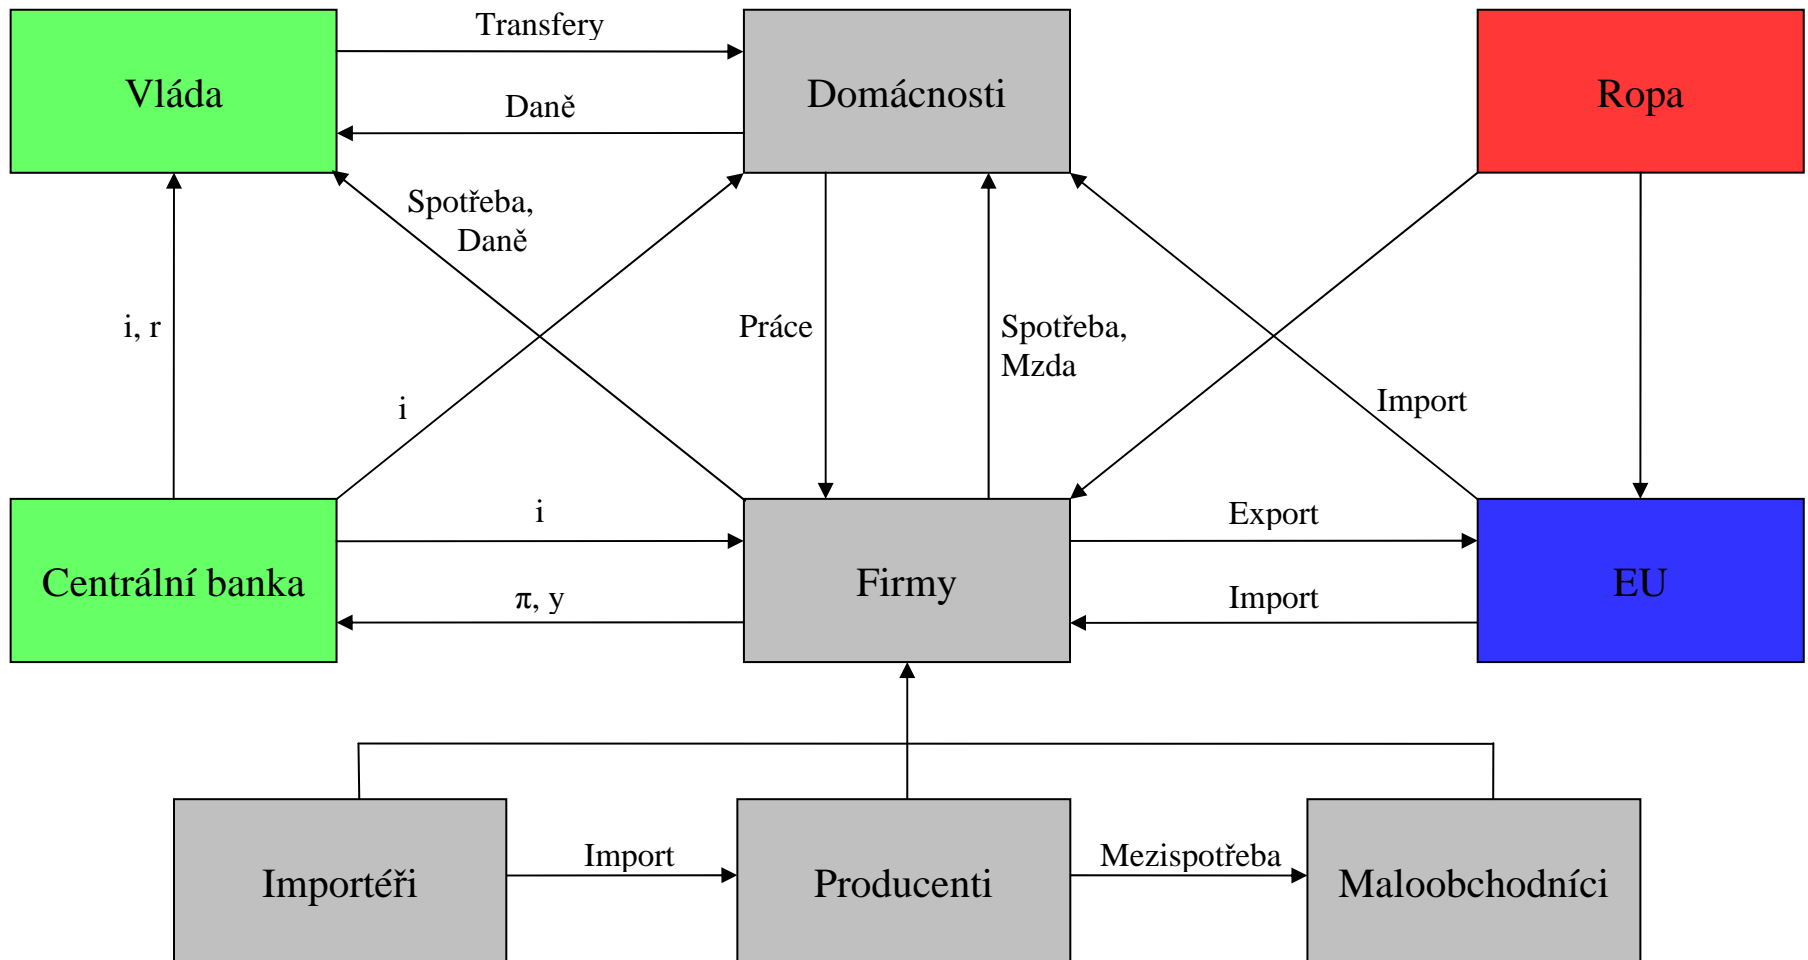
Vláda

Transfery

Daně

Domácnosti

Ropa

Spotřeba, Daně

i, r

i

Práce

Spotřeba, Mzda

Import

Centrální banka

i

$\pi$, y

Firmy

Export

Import

EU

Importéři

Import

Producenti

Mezispotřeba

Maloobchodníci